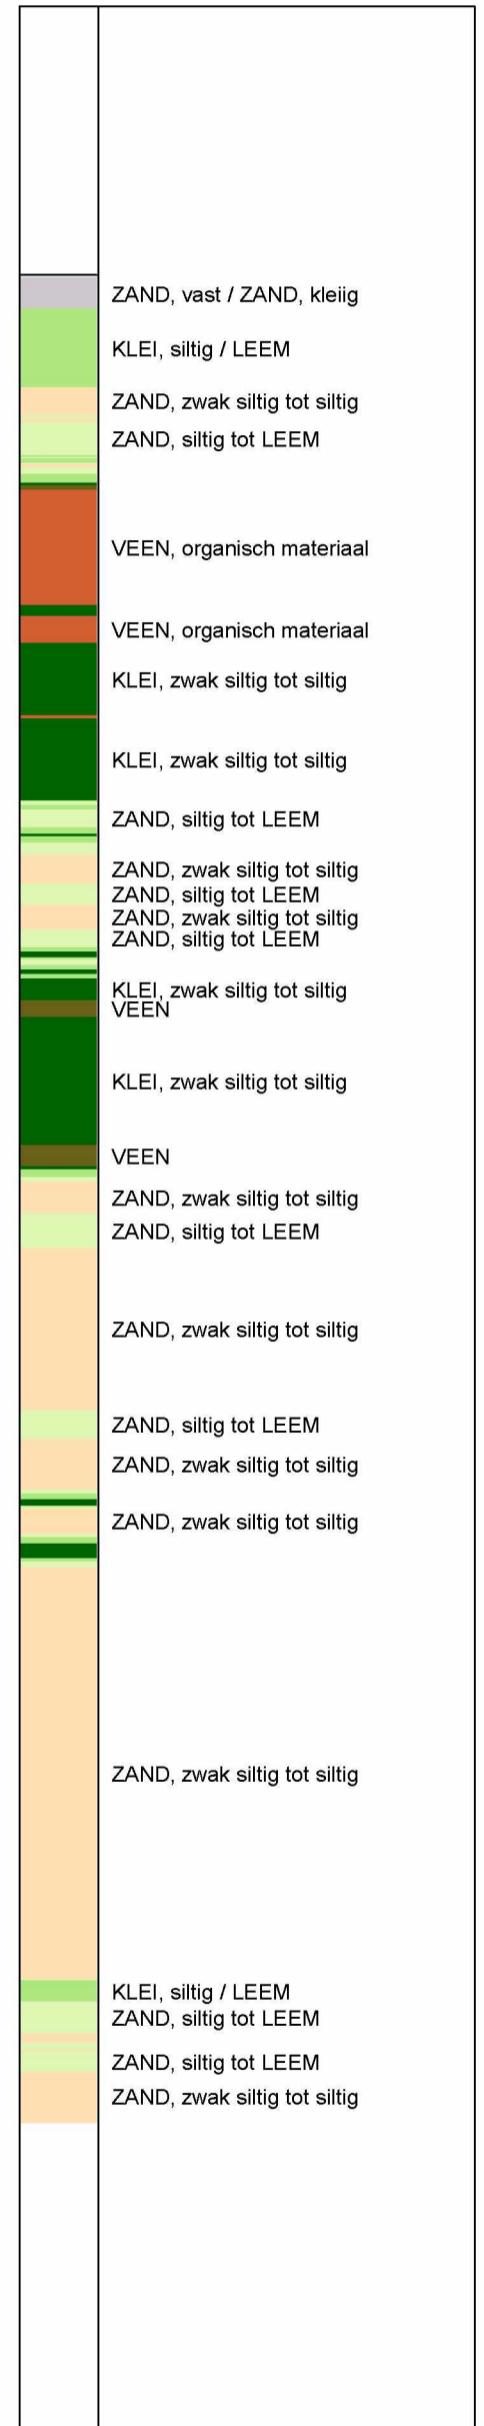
ZAND, vast / ZAND, kleiig
KLEI, siltig / LEEM
ZAND, zwak siltig tot siltig
ZAND, siltig tot LEEM
VEEN, organisch materiaal
VEEN, organisch materiaal
KLEI, zwak siltig tot siltig
KLEI, zwak siltig tot siltig
ZAND, siltig tot LEEM
ZAND, zwak siltig tot siltig
ZAND, siltig tot LEEM
ZAND, zwak siltig tot siltig
ZAND, siltig tot LEEM
KLEI, zwak siltig tot siltig
VEEN
KLEI, zwak siltig tot siltig
VEEN
ZAND, zwak siltig tot siltig
ZAND, siltig tot LEEM
ZAND, zwak siltig tot siltig
ZAND, siltig tot LEEM
ZAND, zwak siltig tot siltig
ZAND, zwak siltig tot siltig
ZAND, zwak siltig tot siltig
KLEI, siltig / LEEM
ZAND, siltig tot LEEM
ZAND, siltig tot LEEM
ZAND, zwak siltig tot siltig